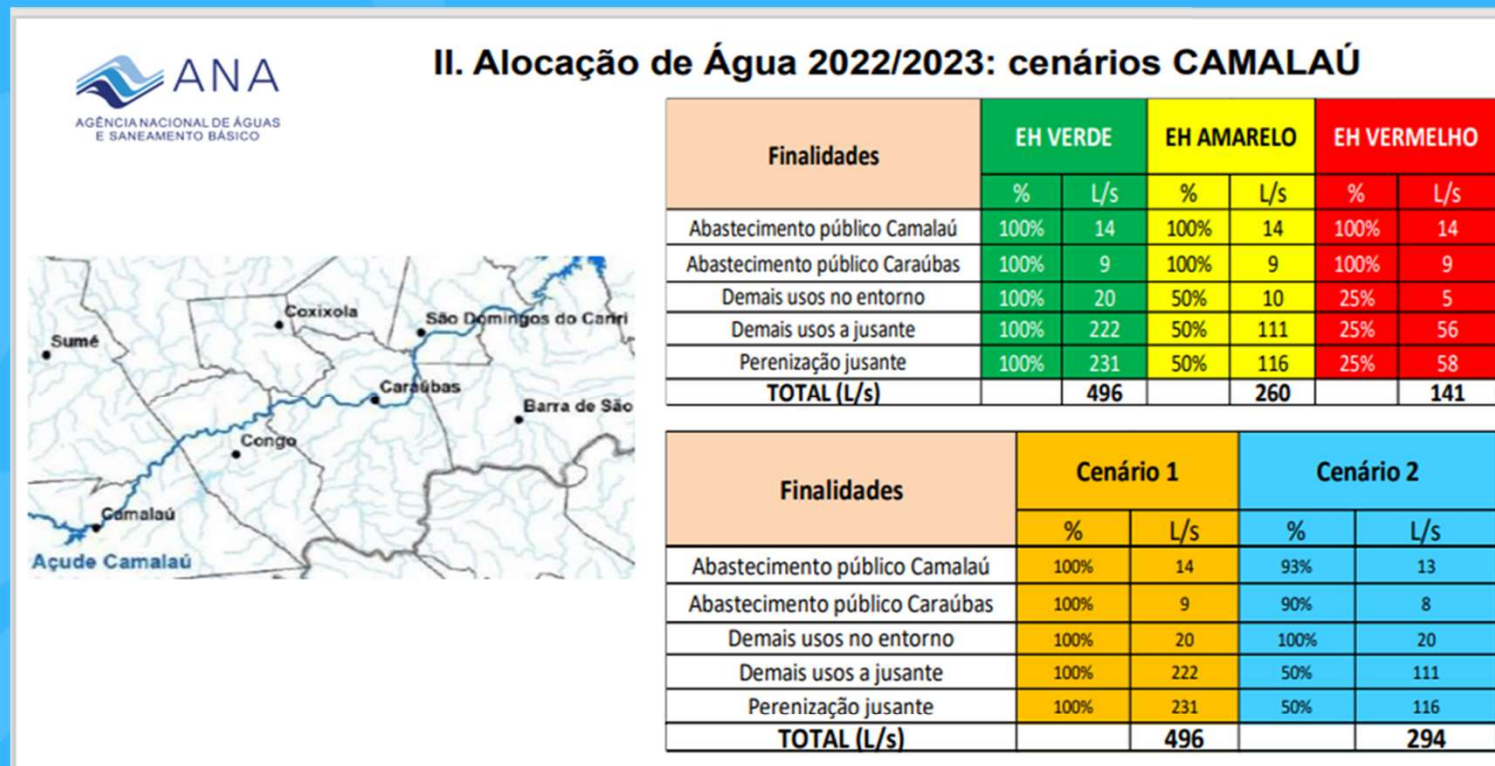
ANA
AGÊNCIA NACIONAL DE ÁGUAS E SANEAMENTO BÁSICO

II. Alocação de Água 2022/2023: cenários CAMALAÚ

| Finalidades | EH VERDE % | EH VERDE L/s | EH AMARELO % | EH AMARELO L/s | EH VERMELHO % | EH VERMELHO L/s |
|---|---|---|---|---|---|---|
| Abastecimento público Camalaú | 100% | 14 | 100% | 14 | 100% | 14 |
| Abastecimento público Caraúbas | 100% | 9 | 100% | 9 | 100% | 9 |
| Demais usos no entorno | 100% | 20 | 50% | 10 | 25% | 5 |
| Demais usos a jusante | 100% | 222 | 50% | 111 | 25% | 56 |
| Perenização jusante | 100% | 231 | 50% | 116 | 25% | 58 |
| TOTAL (L/s) | | 496 | | 260 | | 141 |

Sumé
Coxixola
São Domingos do Cariri
Caraúbas
Barra de São
Congo
Camalaú
Açude Camalaú

| Finalidades | Cenário 1 % | Cenário 1 L/s | Cenário 2 % | Cenário 2 L/s |
|---|---|---|---|---|
| Abastecimento público Camalaú | 100% | 14 | 93% | 13 |
| Abastecimento público Caraúbas | 100% | 9 | 90% | 8 |
| Demais usos no entorno | 100% | 20 | 100% | 20 |
| Demais usos a jusante | 100% | 222 | 50% | 111 |
| Perenização jusante | 100% | 231 | 50% | 116 |
| TOTAL (L/s) | | 496 | | 294 |